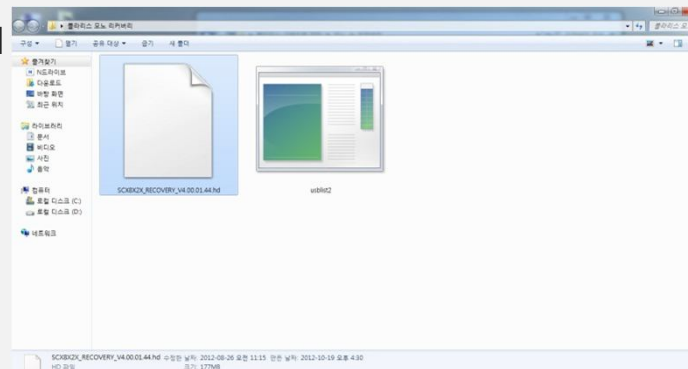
▸ 클라리스 모노 리커버리

구성 ▾ 열기 공유 대상 ▾ 굽기 새 폴더

즐겨찾기
N드라이브
다운로드
바탕 화면
최근 위치

라이브러리
문서
비디오
사진
음악

컴퓨터
로컬 디스크 (C:)
로컬 디스크 (D:)

네트워크

SCX8X2X_RECOVERY_V4.00.01.44.hd

usblist2

SCX8X2X_RECOVERY_V4.00.01.44.hd 수정한 날짜: 2012-08-26 오전 11:15 만든 날짜: 2012-10-19 오후 4:30
HD 파일 크기: 177MB